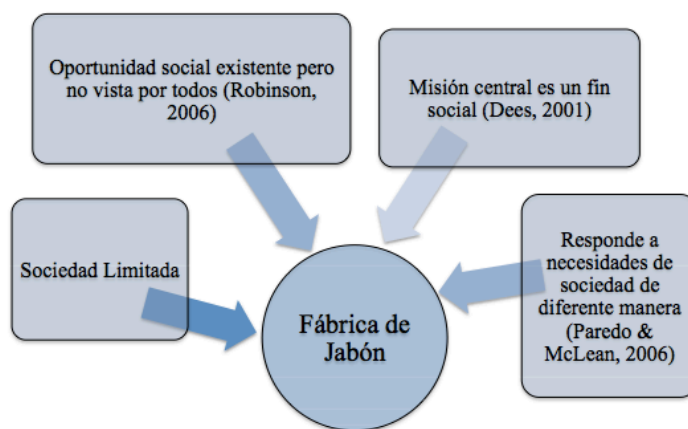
Oportunidad social existente pero no vista por todos (Robinson, 2006)

Misión central es un fin social (Dees, 2001)

Sociedad Limitada

Responde a necesidades de sociedad de diferente manera (Paredo & McLean, 2006)

Fábrica de Jabón